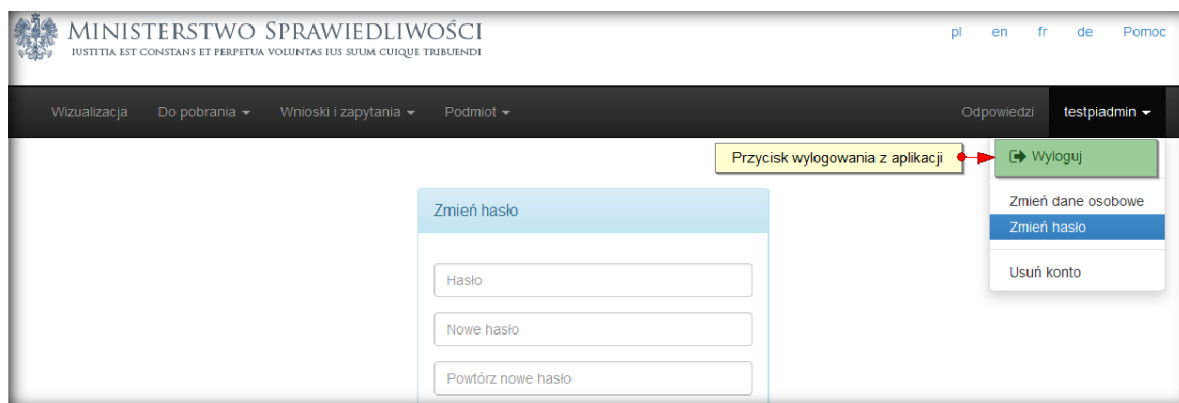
MINISTERSTWO SPRAWIEDLIWOŚCI
IUSTITIA EST CONSTANS ET PERPETUA VOLUNTAS IUS SUUM CUIQUE TRIBUENDI

pl en fr de Pomoc

Wizualizacja Do pobrania Wnioski i zapytania Podmiot Odpowiedzi testpiadmin

Przycisk wylogowania z aplikacji

Wyloguj

Zmień dane osobowe
Zmień hasło
Usuń konto

Zmień hasło

Hasło
Nowe hasło
Powtórz nowe hasło